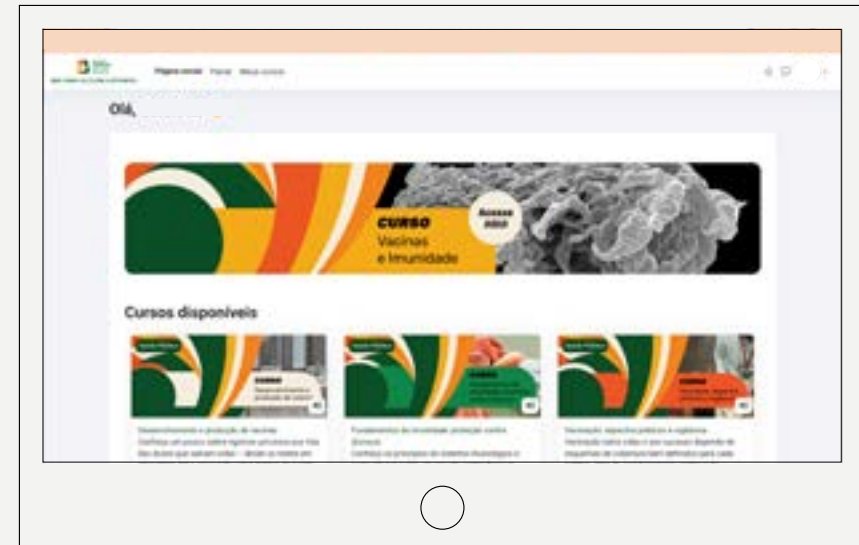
Página inicial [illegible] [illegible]

Olá,

CURSO
Vacinas
e Imunidade

Acesse
aqui

Cursos disponíveis

CURSO
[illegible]

Desenvolvimento e produção de vacinas
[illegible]

CURSO
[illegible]

Fundamentos da imunidade: proteção contra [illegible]
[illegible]

CURSO
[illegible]

Vacinação: aspectos práticos e vigilância
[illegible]